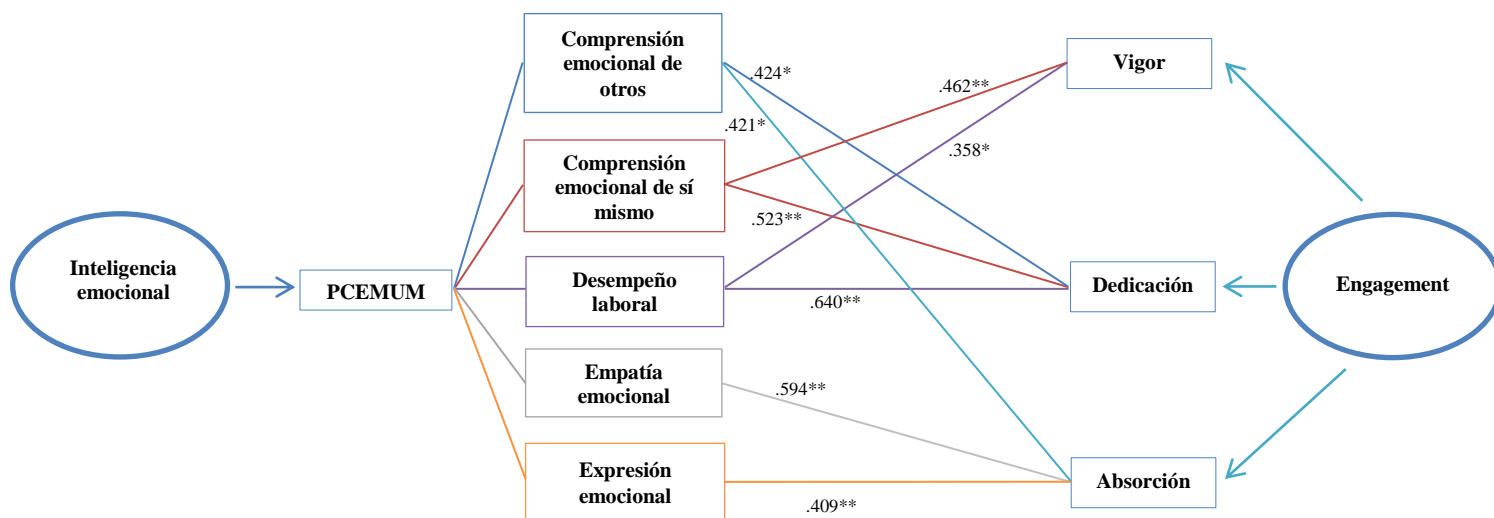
Inteligencia emocional

PCEMUM

Comprensión emocional de otros

Comprensión emocional de sí mismo

Desempeño laboral

Empatía emocional

Expresión emocional

.424*

.421*

.462**

.358*

.523**

.640**

.594**

.409**

Vigor

Dedicación

Absorción

Engagement